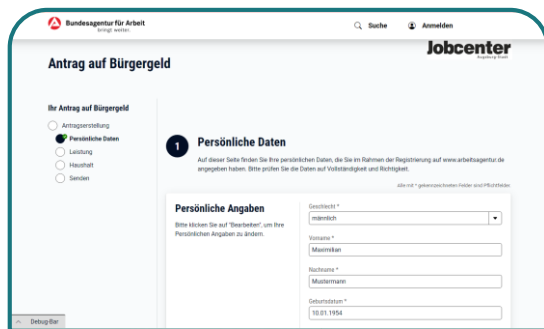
Bundesagentur für Arbeit
bringt weiter.

Suche

Anmelden

Jobcenter
Augsburg-Stadt

Antrag auf Bürgergeld

Ihr Antrag auf Bürgergeld

Antragserstellung

Persönliche Daten

Leistung

Haushalt

Senden

1

Persönliche Daten

Auf dieser Seite finden Sie Ihre persönlichen Daten, die Sie im Rahmen der Registrierung auf www.arbeitsagentur.de angegeben haben. Bitte prüfen Sie die Daten auf Vollständigkeit und Richtigkeit.

Alle mit * gekennzeichneten Felder sind Pflichtfelder

Persönliche Angaben

Bitte klicken Sie auf "Bearbeiten", um Ihre Persönlichen Angaben zu ändern.

Geschlecht *
männlich

Vorname *
Maximilian

Nachname *
Mustermann

Geburtsdatum *
10.01.1954

Debug-Bar